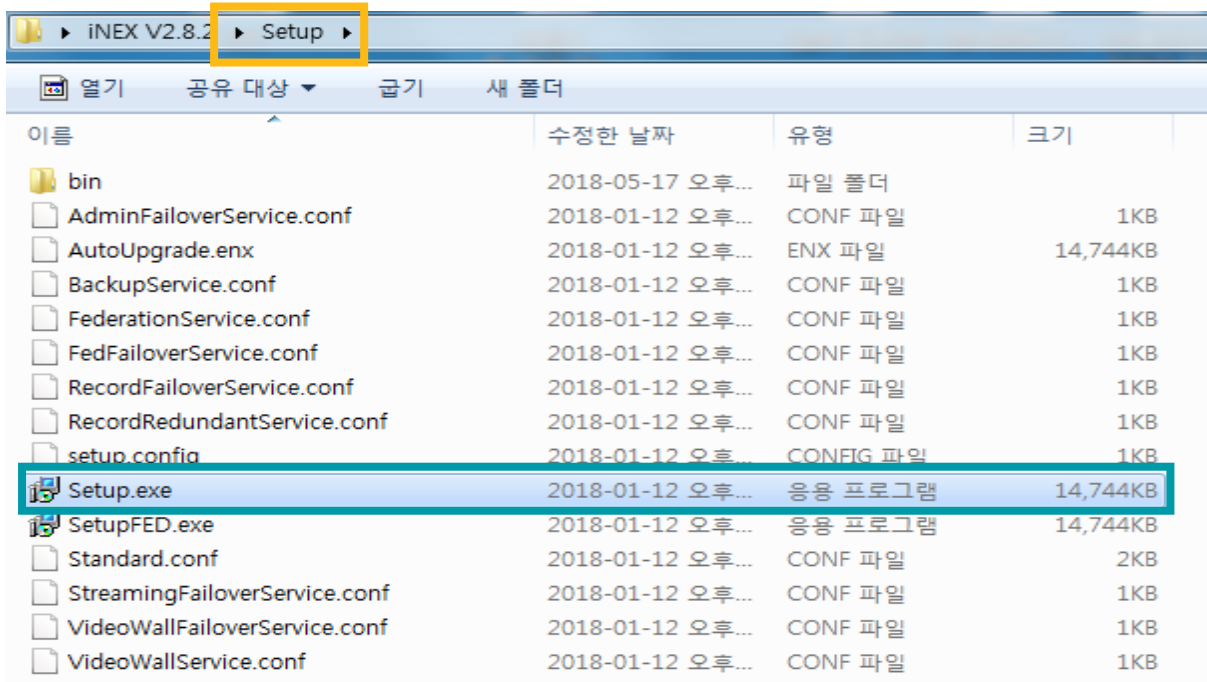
▸ iNEX V2.8.2 ▸ Setup ▸

열기 공유 대상 ▾ 굽기 새 폴더

| 이름 | 수정한 날짜 | 유형 | 크기 |
|---|---|---|---|
| bin | 2018-05-17 오후... | 파일 폴더 | |
| AdminFailoverService.conf | 2018-01-12 오후... | CONF 파일 | 1KB |
| AutoUpgrade.enx | 2018-01-12 오후... | ENX 파일 | 14,744KB |
| BackupService.conf | 2018-01-12 오후... | CONF 파일 | 1KB |
| FederationService.conf | 2018-01-12 오후... | CONF 파일 | 1KB |
| FedFailoverService.conf | 2018-01-12 오후... | CONF 파일 | 1KB |
| RecordFailoverService.conf | 2018-01-12 오후... | CONF 파일 | 1KB |
| RecordRedundantService.conf | 2018-01-12 오후... | CONF 파일 | 1KB |
| setup.config | 2018-01-12 오후... | CONFIG 파일 | 1KB |
| Setup.exe | 2018-01-12 오후... | 응용 프로그램 | 14,744KB |
| SetupFED.exe | 2018-01-12 오후... | 응용 프로그램 | 14,744KB |
| Standard.conf | 2018-01-12 오후... | CONF 파일 | 2KB |
| StreamingFailoverService.conf | 2018-01-12 오후... | CONF 파일 | 1KB |
| VideoWallFailoverService.conf | 2018-01-12 오후... | CONF 파일 | 1KB |
| VideoWallService.conf | 2018-01-12 오후... | CONF 파일 | 1KB |